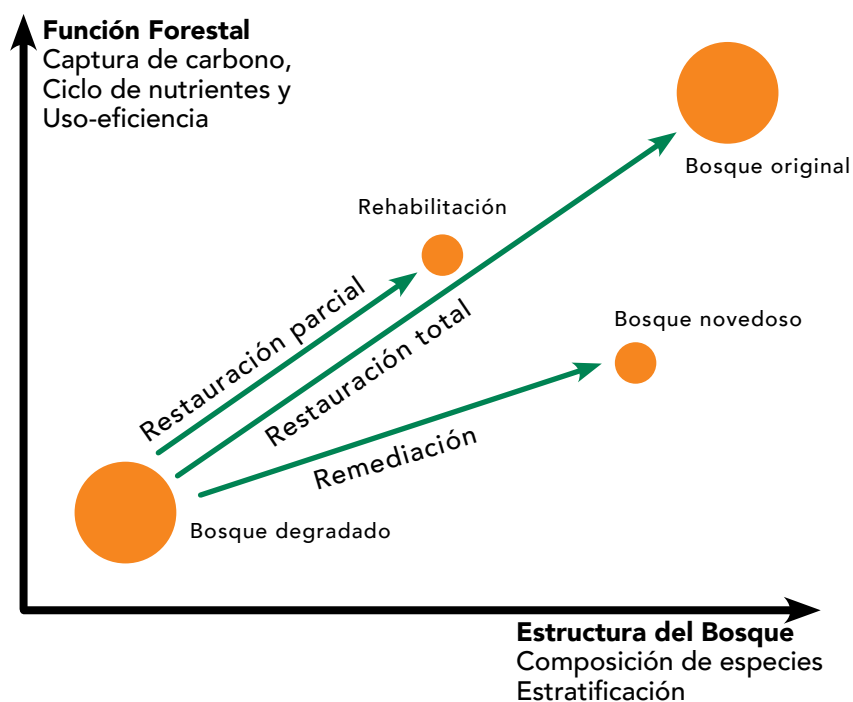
Función Forestal
Captura de carbono,
Ciclo de nutrientes y
Uso-eficiencia

Bosque original

Rehabilitación

Restauración parcial

Restauración total

Bosque novedoso

Remediación

Bosque degradado

Estructura del Bosque
Composición de especies
Estratificación